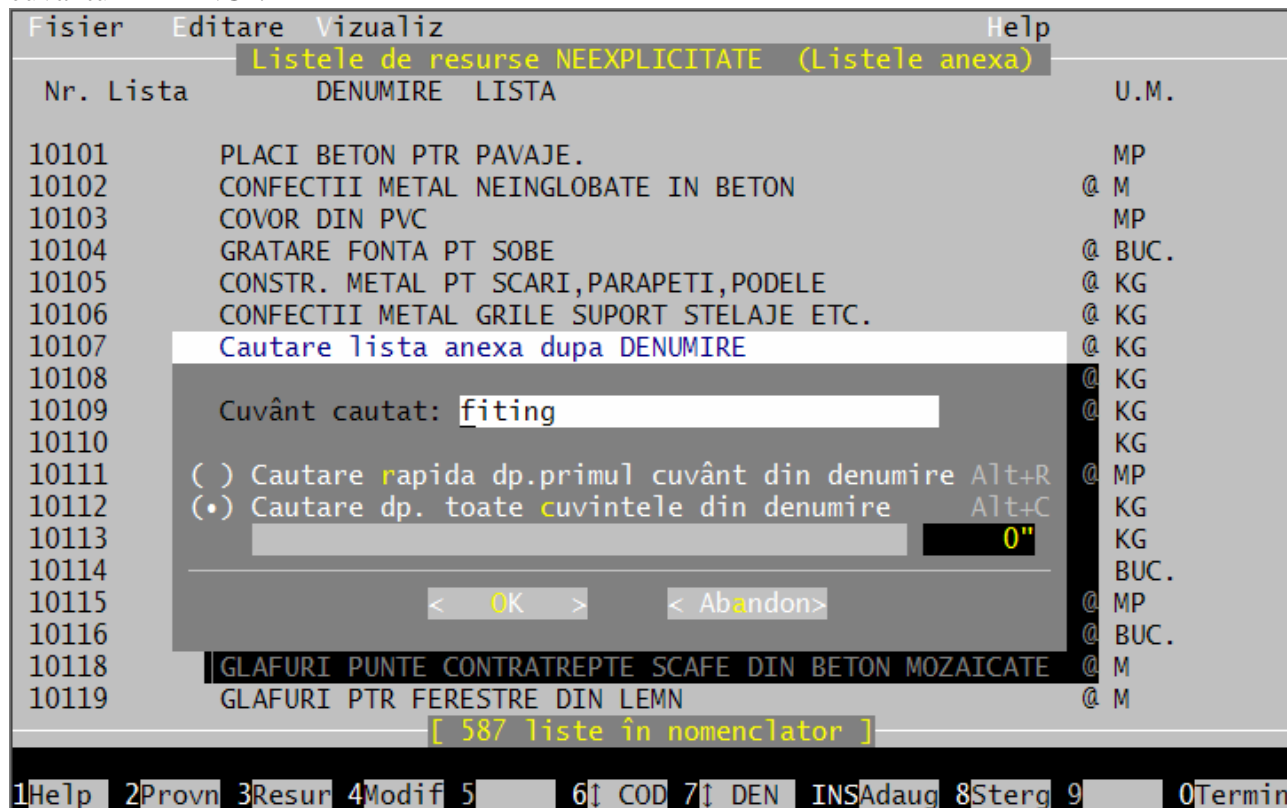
Fisier Editare Vizualiz Help

Listele de resurse NEEXPLICITATE (Listele anexa)

Nr. Lista DENUMIRE LISTA U.M.

10101 PLACI BETON PTR PAVAJE. MP
10102 CONFECTII METAL NEINGLOBATE IN BETON @ M
10103 COVOR DIN PVC MP
10104 GRATARE FONTA PT SOBE @ BUC.
10105 CONSTR. METAL PT SCARI,PARAPETI,PODELE @ KG
10106 CONFECTII METAL GRILE SUPORT STELAJE ETC. @ KG
10107 @ KG
10108 @ KG
10109 @ KG
10110 KG
10111 @ MP
10112 KG
10113 KG
10114 BUC.
10115 @ MP
10116 @ BUC.
10118 GLAFURI PUNTE CONTRATREPTE SCAFE DIN BETON MOZAICATE @ M
10119 GLAFURI PTR FERESTRE DIN LEMN @ M

Cautare lista anexa dupa DENUMIRE

Cuvânt cautat: fiting

( ) Cautare rapida dp.primul cuvânt din denumire Alt+R
(•) Cautare dp. toate cuvintele din denumire Alt+C
0"

< OK > < Abandon>

[ 587 liste în nomenclator ]

1Help 2Provn 3Resur 4Modif 5 6↕ COD 7↕ DEN INSAdaug 8Sterg 9 0Termin